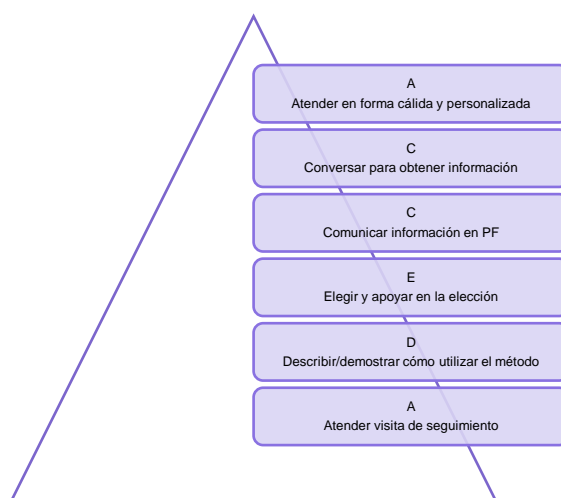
A
Atender en forma cálida y personalizada

C
Conversar para obtener información

C
Comunicar información en PF

E
Elegir y apoyar en la elección

D
Describir/demostrar cómo utilizar el método

A
Atender visita de seguimiento